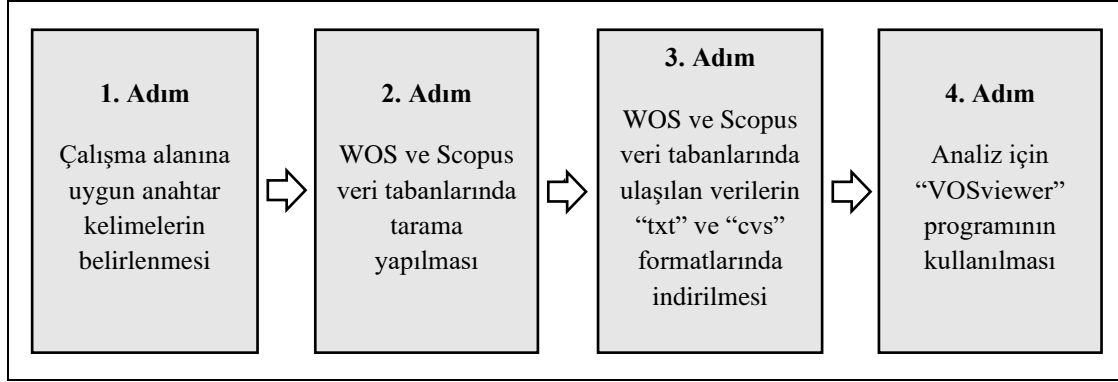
1. Adım

Çalışma alanına uygun anahtar kelimelerin belirlenmesi

2. Adım

WOS ve Scopus veri tabanlarında tarama yapılması

3. Adım

WOS ve Scopus veri tabanlarında ulaşılan verilerin "txt" ve "cvs" formatlarında indirilmesi

4. Adım

Analiz için "VOSviewer" programının kullanılması